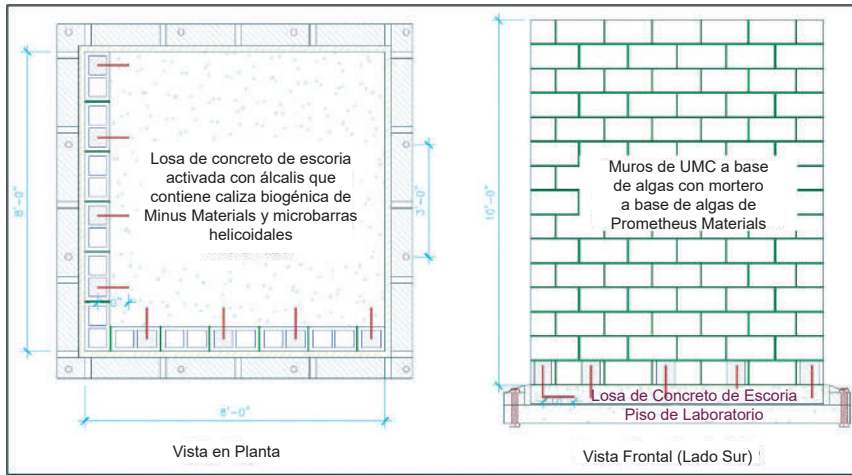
Losa de concreto de escoria activada con álcalis que contiene caliza biogénica de Minus Materials y microbarras helicoidales

8'-0"

3'-0"

8'-0"

Vista en Planta

10'-0"

Muros de UMC a base de algas con mortero a base de algas de Prometheus Materials

Losa de Concreto de Escoria

Piso de Laboratorio

Vista Frontal (Lado Sur)